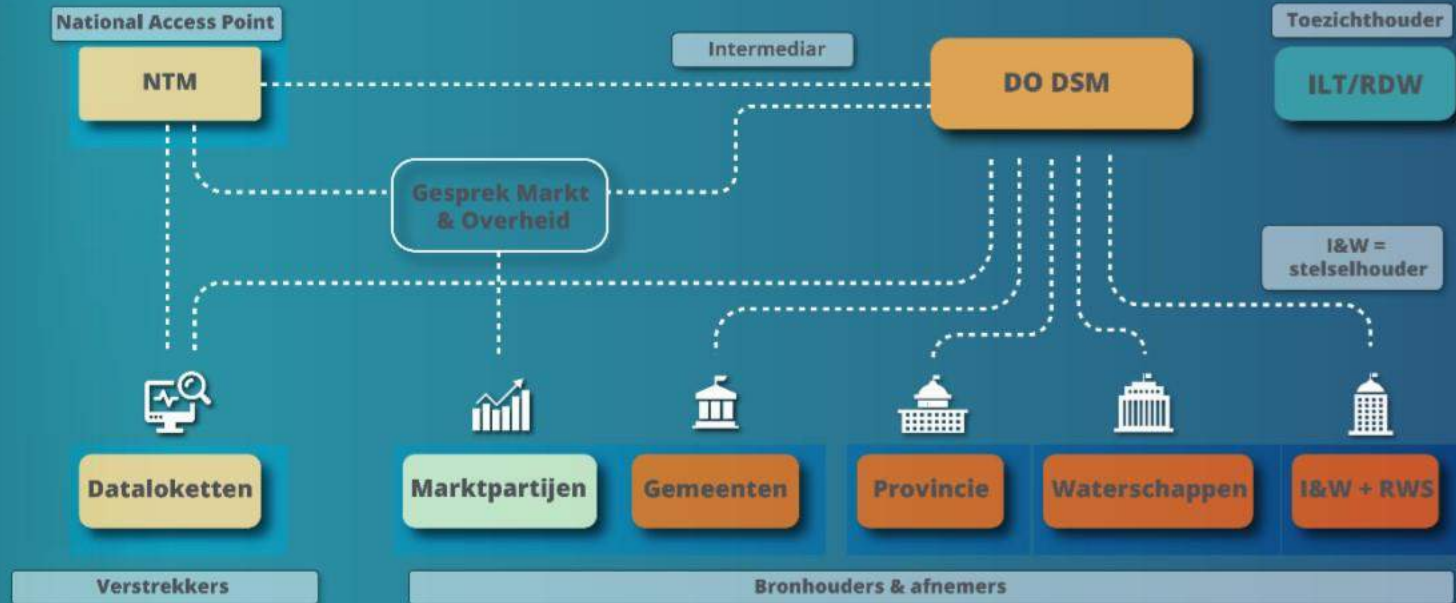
National Access Point

NTM

Intermediar

DO DSM

Toezichthouder

ILT/RDW

Gesprek Markt & Overheid

I&W = stelselhouder

Dataloketten

Marktpartijen

Gemeenten

Provincie

Waterschappen

I&W + RWS

Verstrekkers

Bronhouders & afnemers